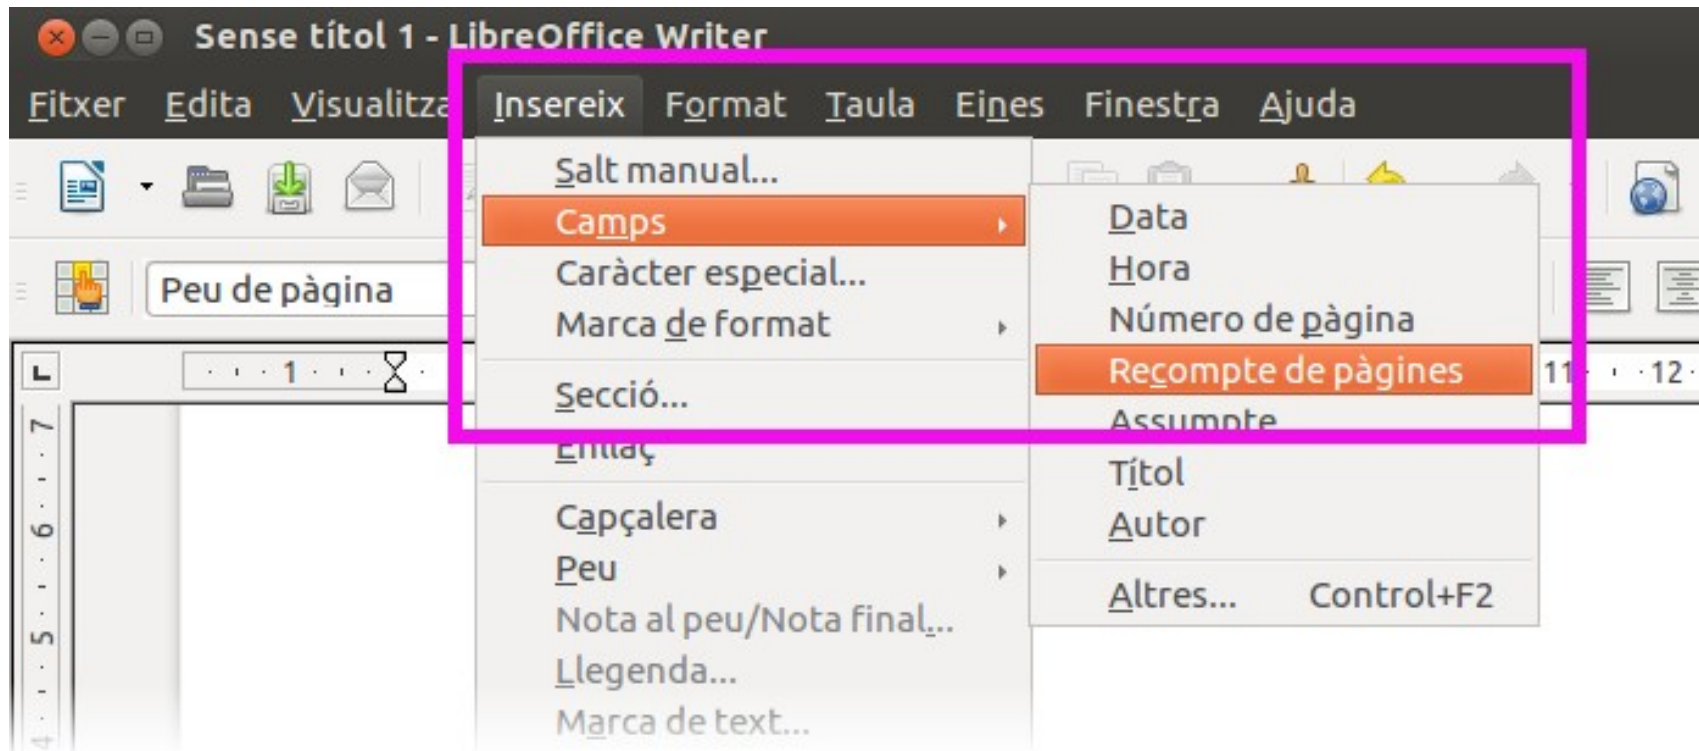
Sense títol 1 - LibreOffice Writer

Fitxer Edita Visualitza Insereix Format Taula Eines Finestra Ajuda

Peu de pàgina

Salt manual...
Camps
Caràcter especial...
Marca de format
Secció...
Enllaç
Capçalera
Peu
Nota al peu/Nota final...
Llegenda...
Marca de text...

Data
Hora
Número de pàgina
Recompte de pàgines
Assumpte
Títol
Autor
Altres... Control+F2

1 11 12
7 6 5 4